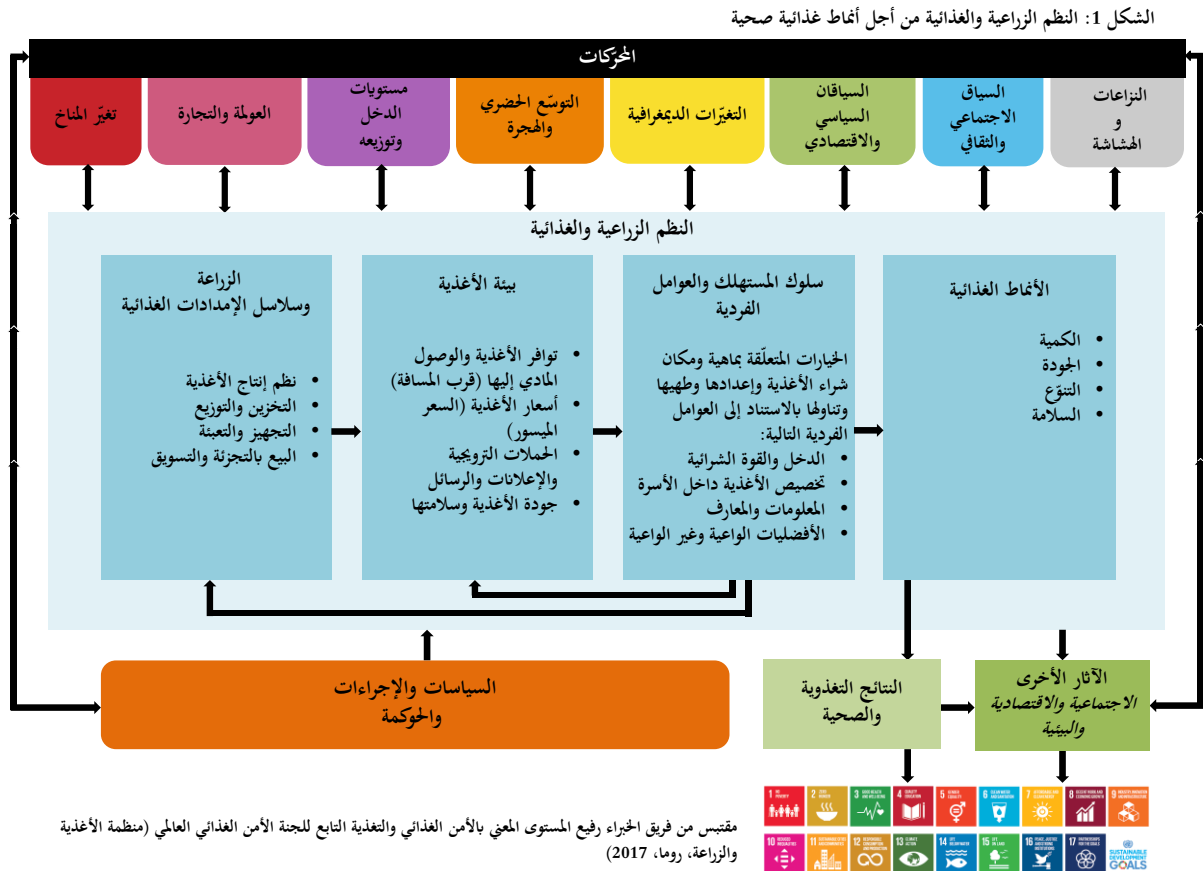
الشكل 1: النظم الزراعية والغذائية من أجل أنماط غذائية صحية

المحرّكات

النزاعات و الهشاشة

السياق الاجتماعي والثقافي

السياقان السياسي والاقتصادي

التغيّرات الديمغرافية

التوسّع الحضري والهجرة

مستويات الدخل وتوزيعه

العولمة والتجارة

تغيّر المناخ

النظم الزراعية والغذائية

الأنماط الغذائية

- الكمية
- الجودة
- التنوّع
- السلامة

سلوك المستهلك والعوامل الفردية

الخيارات المتعلّقة بماهية ومكان شراء الأغذية وإعدادها وطهيها وتناولها بالاستناد إلى العوامل الفردية التالية:

- الدخل والقوة الشرائية
- تخصيص الأغذية داخل الأسرة
- المعلومات والمعارف
- الأفضليات الواعية وغير الواعية

بيئة الأغذية

- توافر الأغذية والوصول المادي إليها (قرب المسافة)
- أسعار الأغذية (السعر الميسور)
- الحملات الترويجية والإعلانات والرسائل
- جودة الأغذية وسلامتها

الزراعة وسلاسل الإمدادات الغذائية

- نظم إنتاج الأغذية
- التخزين والتوزيع
- التجهيز والتعبئة
- البيع بالتجزئة والتسويق

السياسات والإجراءات والحوكمة

النتائج التغذوية والصحية

الآثار الأخرى الاجتماعية والاقتصادية والبيئية

مقتبس من فريق الخبراء رفيع المستوى المعني بالأمن الغذائي والتغذية التابع للجنة الأمن الغذائي العالمي (منظمة الأغذية والزراعة، روما، 2017)

SUSTAINABLE DEVELOPMENT GOALS